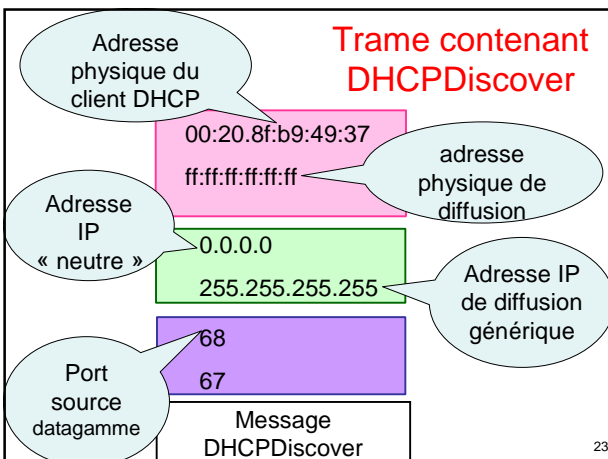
Adresse physique du client DHCP

Trame contenant DHCPDiscover

00:20.8f:b9:49:37

ff:ff:ff:ff:ff:ff

adresse physique de diffusion

Adresse IP « neutre »

0.0.0.0

255.255.255.255

Adresse IP de diffusion générique

68

67

Port source datagamme

Message DHCPDiscover

23